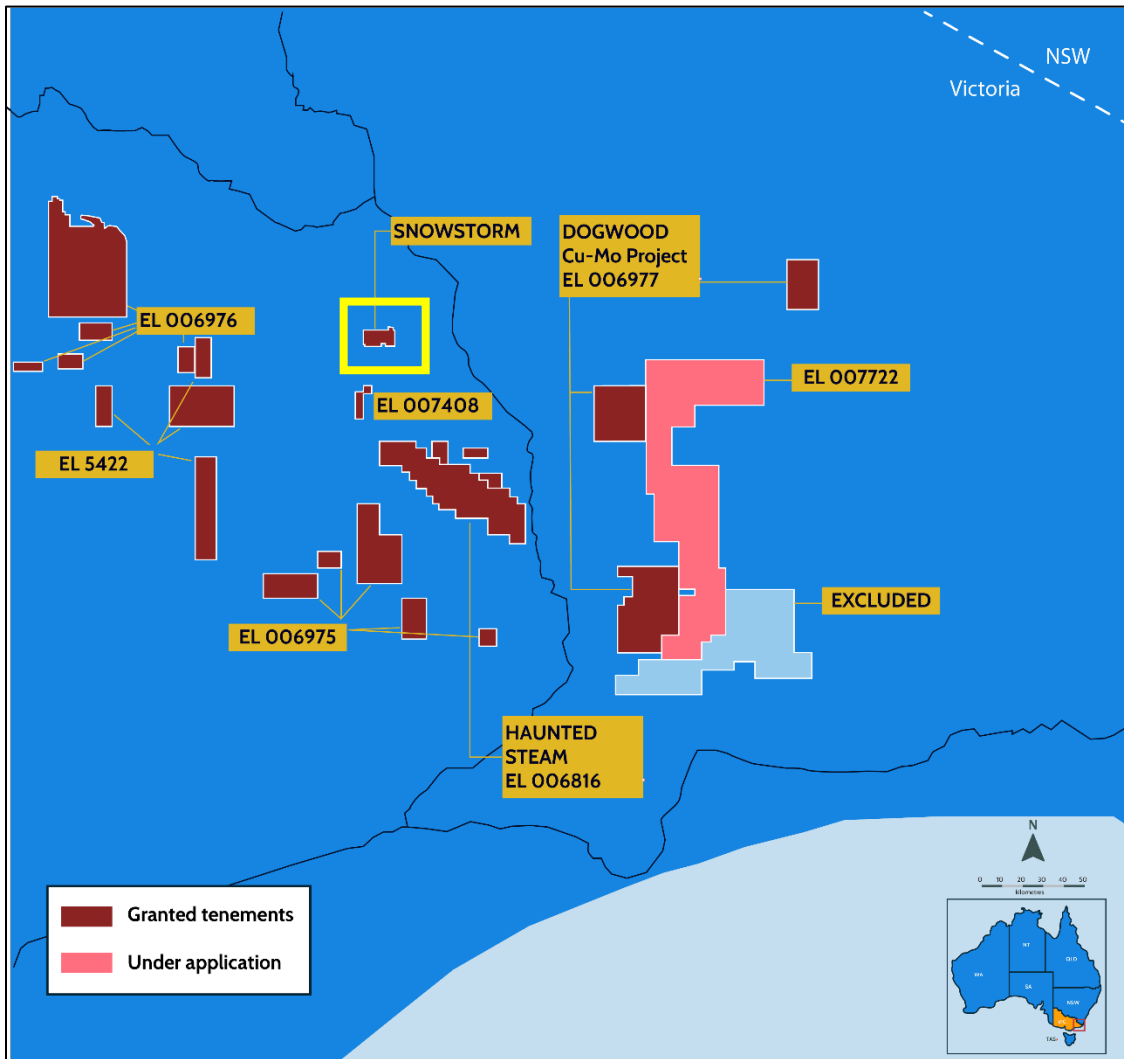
NSW
Victoria

SNOWSTORM

DOGWOOD
Cu-Mo Project
EL 006977

EL 006976

EL 007722

EL 007408

EL 5422

EXCLUDED

EL 006975

HAUNTED
STEAM
EL 006816

N

0 10 20 30 40 50
Kilometers

NT
QLD
WA
SA
NSW
TAS

Granted tenements
Under application